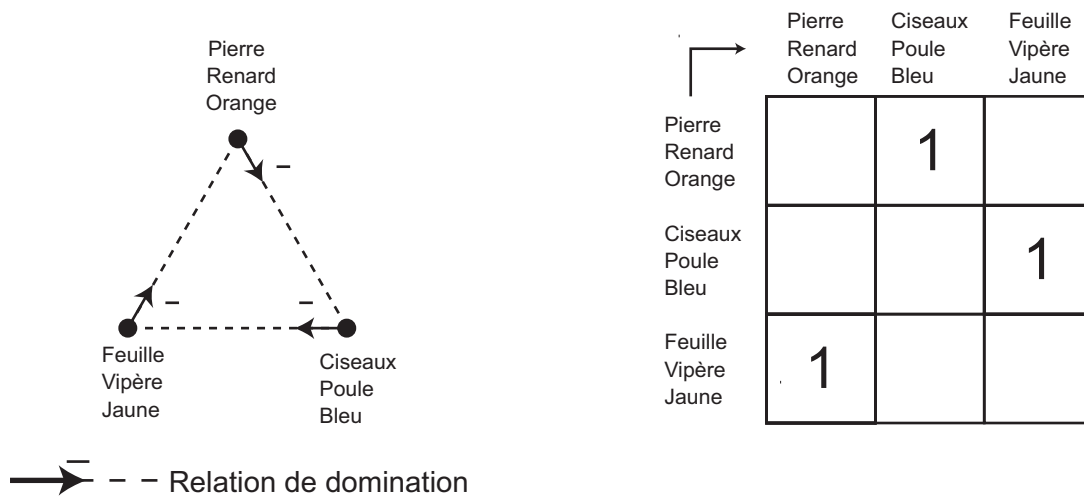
Pierre
Renard
Orange

–

–

–

Feuille
Vipère
Jaune

Ciseaux
Poule
Bleu

| | Pierre Renard Orange | Ciseaux Poule Bleu | Feuille Vipère Jaune |
|---|---|---|---|
| Pierre Renard Orange | | 1 | |
| Ciseaux Poule Bleu | | | 1 |
| Feuille Vipère Jaune | 1 | | |

– – – Relation de domination